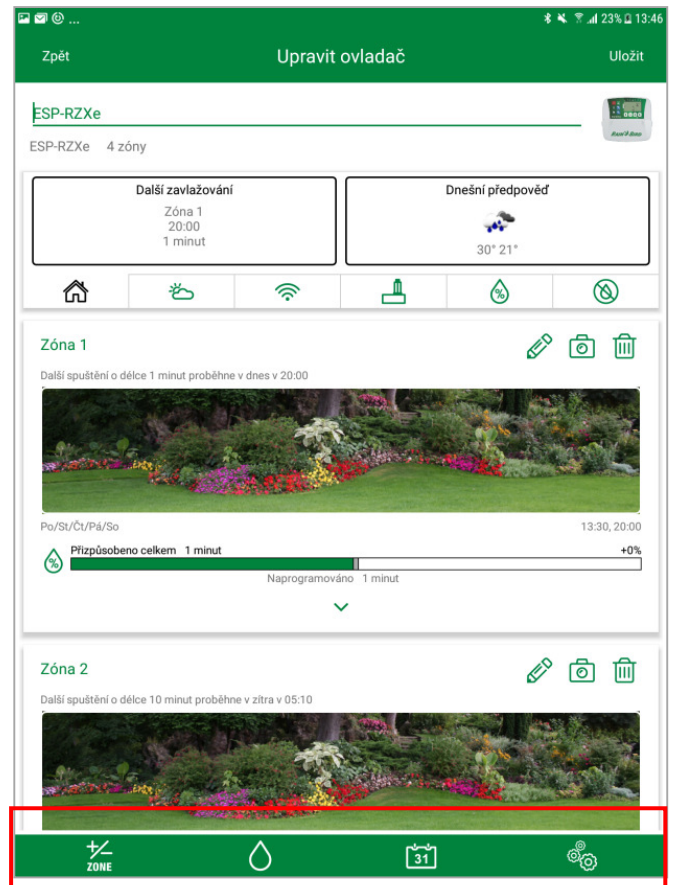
23% 13:46

Zpět
Upravit ovladač
Uložit

ESP-RZXe

ESP-RZXe 4 zóny

Další zavlažování
Zóna 1
20:00
1 minut

Dnešní předpověď
30° 21°

%

Zóna 1

Další spuštění o délce 1 minut proběhne v dnes v 20:00

Po/St/Čt/Pá/So
13:30, 20:00

Přizpůsobeno celkem 1 minut
+0%
Naprogramováno 1 minut

Zóna 2

Další spuštění o délce 10 minut proběhne v zítra v 05:10

+/-
ZONE
31